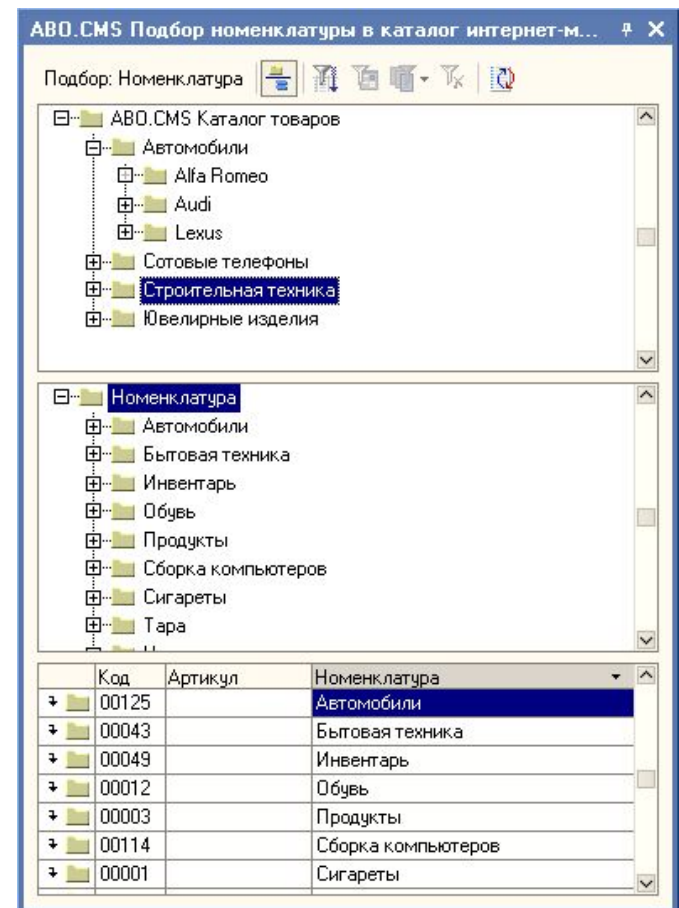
ABO.CMS Подбор номенклатуры в каталог интернет-м...

Подбор: Номенклатура

ABO.CMS Каталог товаров
Автомобили
Alfa Romeo
Audi
Lexus
Сотовые телефоны
Строительная техника
Ювелирные изделия

Номенклатура
Автомобили
Бытовая техника
Инвентарь
Обувь
Продукты
Сборка компьютеров
Сигареты
Тара

| | Код | Артикул | Номенклатура |
|---|---|---|---|
| | 00125 | | Автомобили |
| | 00043 | | Бытовая техника |
| | 00049 | | Инвентарь |
| | 00012 | | Обувь |
| | 00003 | | Продукты |
| | 00114 | | Сборка компьютеров |
| | 00001 | | Сигареты |